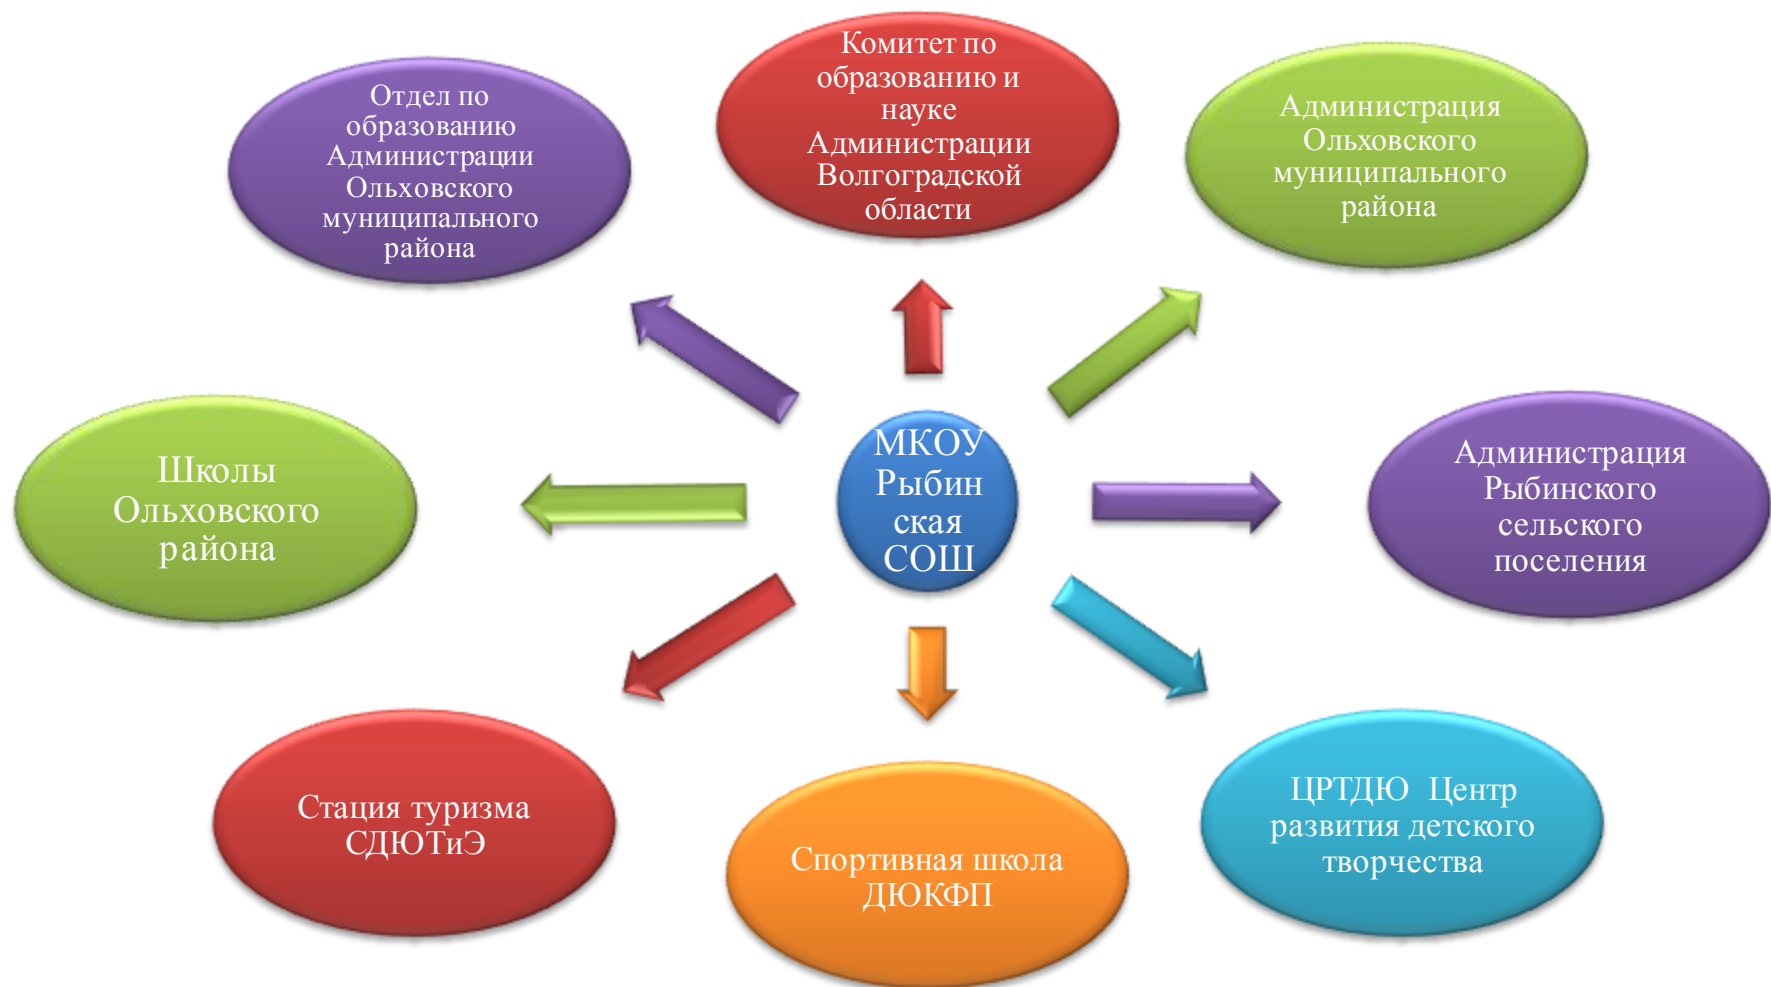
Отдел по образованию Администрации Ольховского муниципального района

Комитет по образованию и науке Администрации Волгоградской области

Администрация Ольховского муниципального района

Школы Ольховского района

МКОУ Рыбин ская СОШ

Администрация Рыбинского сельского поселения

Стация туризма СДЮТиЭ

Спортивная школа ДЮКФП

ЦРТДЮ Центр развития детского творчества